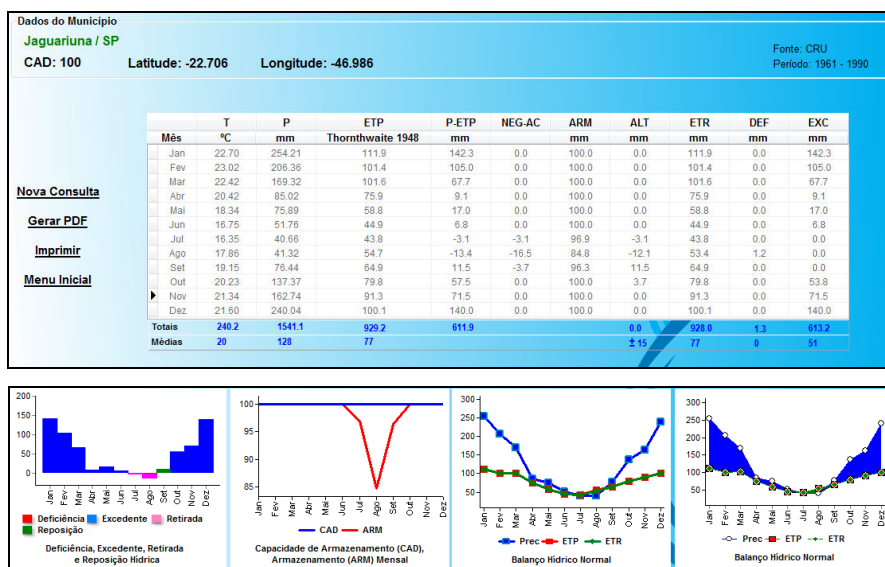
Dados do Município

Jaguariuna / SP

CAD: 100 Latitude: -22.706 Longitude: -46.986

Fonte: CRU
Período: 1961 - 1990

Nova Consulta

Gerar PDF

Imprimir

Menu Inicial

| Mês | T °C | P mm | ETP Thornthwaite 1948 | P-ETP mm | NEG-AC | ARM mm | ALT mm | ETR mm | DEF mm | EXC mm |
|---|---|---|---|---|---|---|---|---|---|---|
| Jan | 22.70 | 254.21 | 111.9 | 142.3 | 0.0 | 100.0 | 0.0 | 111.9 | 0.0 | 142.3 |
| Fev | 23.02 | 206.36 | 101.4 | 105.0 | 0.0 | 100.0 | 0.0 | 101.4 | 0.0 | 105.0 |
| Mar | 22.42 | 169.32 | 101.6 | 67.7 | 0.0 | 100.0 | 0.0 | 101.6 | 0.0 | 67.7 |
| Abr | 20.42 | 85.02 | 75.9 | 9.1 | 0.0 | 100.0 | 0.0 | 75.9 | 0.0 | 9.1 |
| Mai | 18.34 | 75.89 | 58.8 | 17.0 | 0.0 | 100.0 | 0.0 | 58.8 | 0.0 | 17.0 |
| Jun | 16.75 | 51.76 | 44.9 | 6.8 | 0.0 | 100.0 | 0.0 | 44.9 | 0.0 | 6.8 |
| Jul | 16.35 | 40.66 | 43.8 | -3.1 | -3.1 | 96.9 | -3.1 | 43.8 | 0.0 | 0.0 |
| Ago | 17.86 | 41.32 | 54.7 | -13.4 | -16.5 | 84.8 | -12.1 | 53.4 | 1.2 | 0.0 |
| Set | 19.15 | 76.44 | 64.9 | 11.5 | -3.7 | 96.3 | 11.5 | 64.9 | 0.0 | 0.0 |
| Out | 20.23 | 137.37 | 79.8 | 57.5 | 0.0 | 100.0 | 3.7 | 79.8 | 0.0 | 53.8 |
| Nov | 21.34 | 162.74 | 91.3 | 71.5 | 0.0 | 100.0 | 0.0 | 91.3 | 0.0 | 71.5 |
| Dez | 21.60 | 240.04 | 100.1 | 140.0 | 0.0 | 100.0 | 0.0 | 100.1 | 0.0 | 140.0 |
| Totais | 240.2 | 1541.1 | 929.2 | 611.9 | | | 0.0 | 928.0 | 1.3 | 613.2 |
| Médias | 20 | 128 | 77 | | | | ± 15 | 77 | 0 | 51 |

150 100 50 0 -50
Jan Fev Mar Abr Mai Jun Jul Ago Set Out Nov Dez
Deficiência Excedente Retirada Reposição
Deficiência, Excedente, Retirada e Reposição Hídrica

100 95 90 85
Jan Fev Mar Abr Mai Jun Jul Ago Set Out Nov Dez
CAD ARM
Capacidade de Armazenamento (CAD), Armazenamento (ARM) Mensal

300 250 200 150 100 50 0
Jan Fev Mar Abr Mai Jun Jul Ago Set Out Nov Dez
Prec ETP ETR
Balanço Hídrico Normal

300 250 200 150 100 50 0
Jan Fev Mar Abr Mai Jun Jul Ago Set Out Nov Dez
Prec ETP ETR
Balanço Hídrico Normal